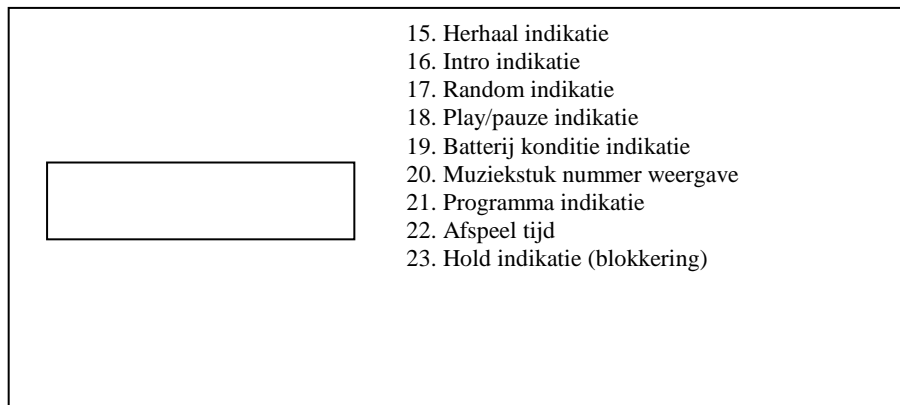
15. Herhaal indikatie
16. Intro indikatie
17. Random indikatie
18. Play/pauze indikatie
19. Batterij konditie indikatie
20. Muziekstuk nummer weergave
21. Programma indikatie
22. Afspeel tijd
23. Hold indikatie (blokkering)